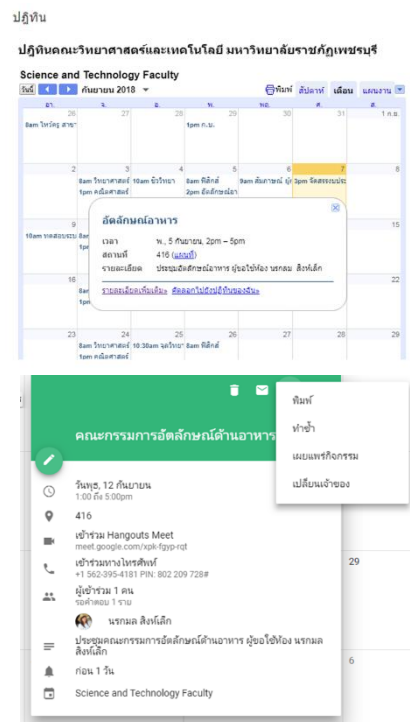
ปฏิทิน

ปฏิทินคณะวิทยาศาสตร์และเทคโนโลยี มหาวิทยาลัยราชภัฏเพชรบุรี

Science and Technology Faculty

วันนี้ กันยายน 2018 ▾ พิมพ์ สัปดาห์ เดือน แผนงาน

| อา. | จ. | อ. | พ. | พฤ. | ศ. | ส. |
|---|---|---|---|---|---|---|
| 26 8am ไหว้ครู สาข | 27 | 28 | 29 1pm ก.บ. | 30 | 31 | 1 ก.ย. |
| 2 | 3 8am วิทยาศาสตร์ 1pm คณิตศาสตร์ | 4 10am ชีววิทยา | 5 8am ฟิสิกส์ 2pm อัตลักษณ์อา | 6 8am สัมภาษณ์ ผู้ | 7 3pm จัดสรรงบประ | 8 |
| 9 10am ทดสอบระบบ 8m | | | | | | 15 |
| 16 | | | | | | 22 |
| 23 | 24 8am วิทยาศาสตร์ 1pm คณิตศาสตร์ | 25 10:30am จุลชีววิ | 26 8am ฟิสิกส์ 1pm คณิตศาสตร์ | 27 | 28 | 29 |

อัตลักษณ์อาหาร
เวลา พ., 5 กันยายน, 2pm – 5pm
สถานที่ 416 (แผนที่)
รายละเอียด ประชุมอัตลักษณ์อาหาร ผู้ขอใช้ห้อง นรกมล สิงห์เล็ก
รายละเอียดเพิ่มเติม» คัดลอกไปยังปฏิทินของฉัน»

คณะกรรมการอัตลักษณ์ด้านอาหาร

พิมพ์
ทำซ้ำ
เผยแพร่กิจกรรม
เปลี่ยนเจ้าของ

วันพุธ, 12 กันยายน
1:00 ถึง 5:00pm
416
เข้าร่วม Hangouts Meet
meet.google.com/xpk-fgyp-rqt
เข้าร่วมทางโทรศัพท์
+1 562-395-4181 PIN: 802 209 728#
ผู้เข้าร่วม 1 คน
รอคำตอบ 1 ราย
นรกมล สิงห์เล็ก
ประชุมคณะกรรมการอัตลักษณ์ด้านอาหาร ผู้ขอใช้ห้อง นรกมล สิงห์เล็ก
ก่อน 1 วัน
Science and Technology Faculty

29
6